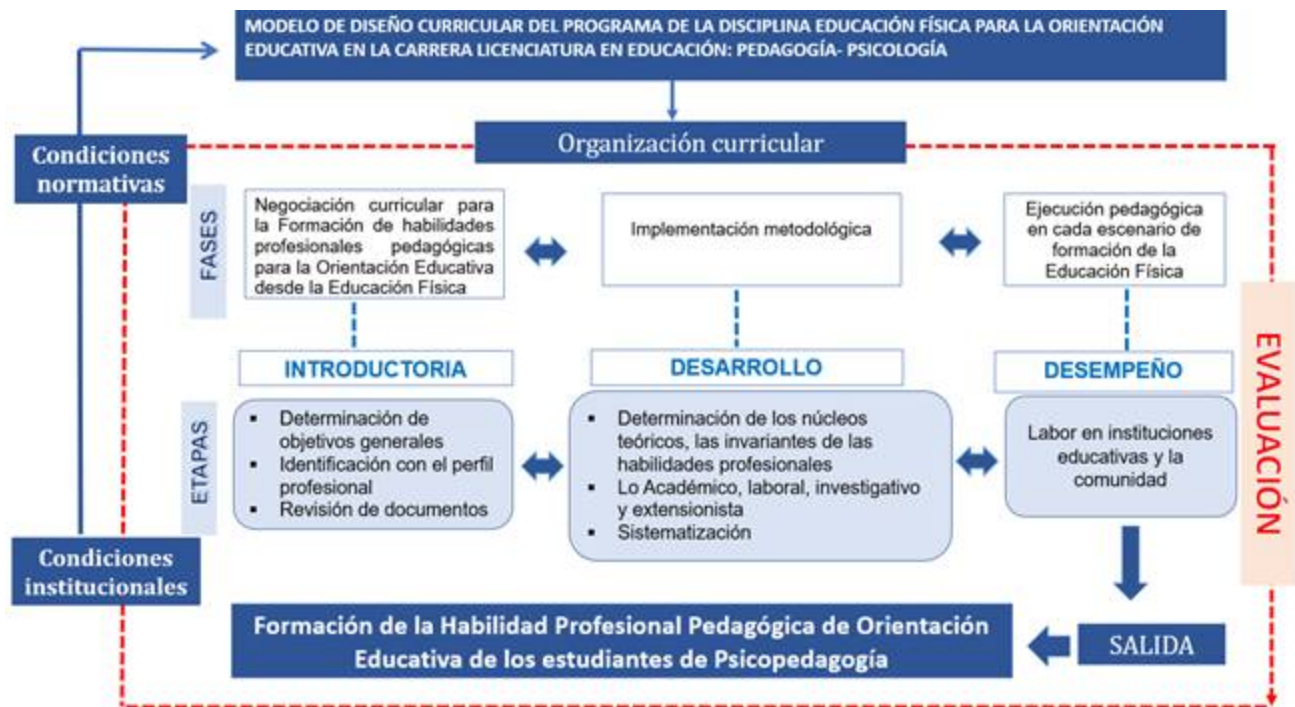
MODELO DE DISEÑO CURRICULAR DEL PROGRAMA DE LA DISCIPLINA EDUCACIÓN FÍSICA PARA LA ORIENTACIÓN EDUCATIVA EN LA CARRERA LICENCIATURA EN EDUCACIÓN: PEDAGOGÍA- PSICOLOGÍA

Condiciones normativas

Organización curricular

FASES

Negociación curricular para la Formación de habilidades profesionales pedagógicas para la Orientación Educativa desde la Educación Física

Implementación metodológica

Ejecución pedagógica en cada escenario de formación de la Educación Física

INTRODUCTORIA

DESARROLLO

DESEMPEÑO

EVALUACIÓN

ETAPAS

- Determinación de objetivos generales
- Identificación con el perfil profesional
- Revisión de documentos

- Determinación de los núcleos teóricos, las invariantes de las habilidades profesionales
- Lo Académico, laboral, investigativo y extensionista
- Sistematización

Labor en instituciones educativas y la comunidad

Condiciones institucionales

Formación de la Habilidad Profesional Pedagógica de Orientación Educativa de los estudiantes de Psicopedagogía

SALIDA